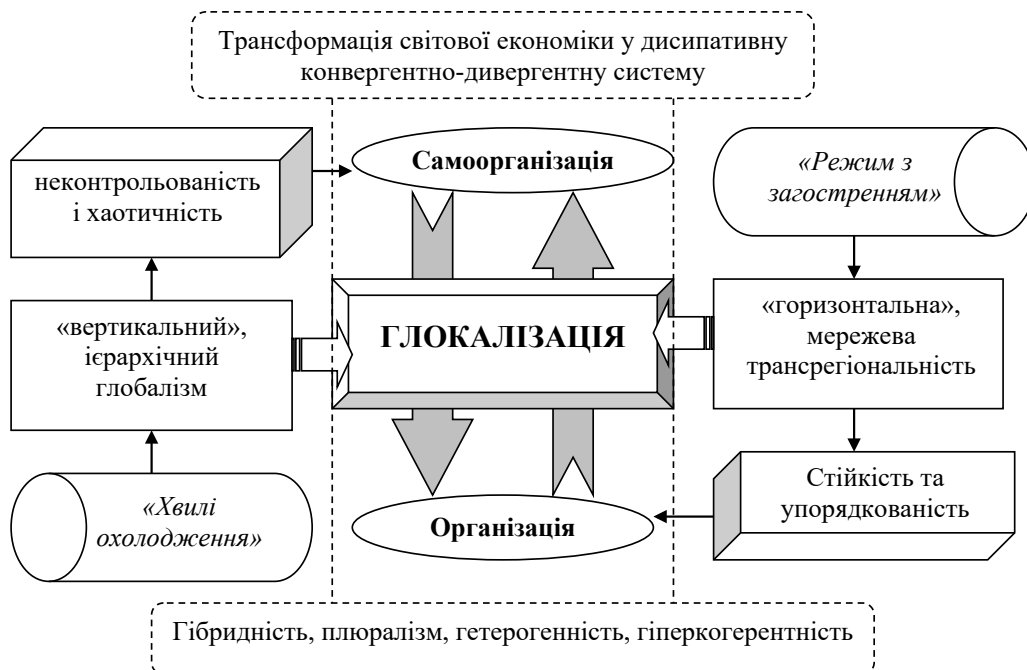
Трансформація світової економіки у дисипативну конвергентно-дивергентну систему

неконтрольованість і хаотичність

Самоорганізація

«Режим з загостренням»

«вертикальний», ієрархічний глобалізм

ГЛОКАЛІЗАЦІЯ

«горизонтальна», мережева трансрегіональність

«Хвилі охолодження»

Організація

Стійкість та упорядкованість

Гібридність, плюралізм, гетерогенність, гіперкогерентність